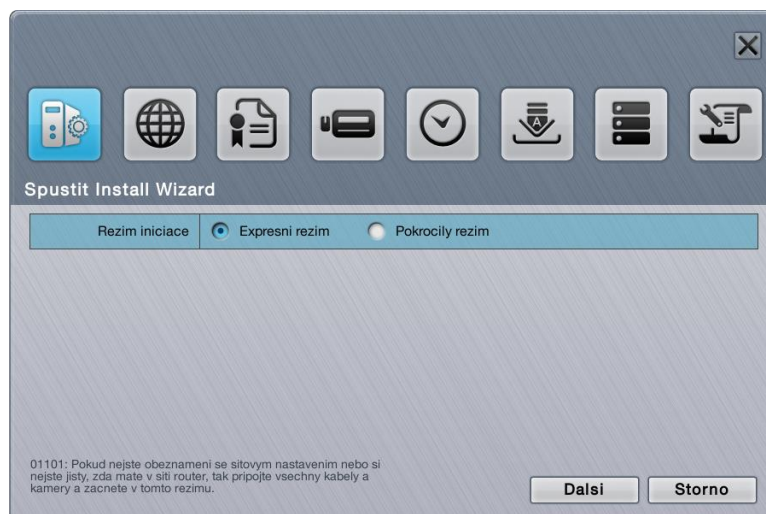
Spustit Install Wizard

Rezim iniciace | Expresni rezim | Pokrocily rezim

01101: Pokud nejste obeznameni se sitovym nastavenim nebo si nejste jisty, zda mate v siti router, tak pripojte vsechny kabely a kamery a zacnete v tomto rezimu.

Dalsi

Storno